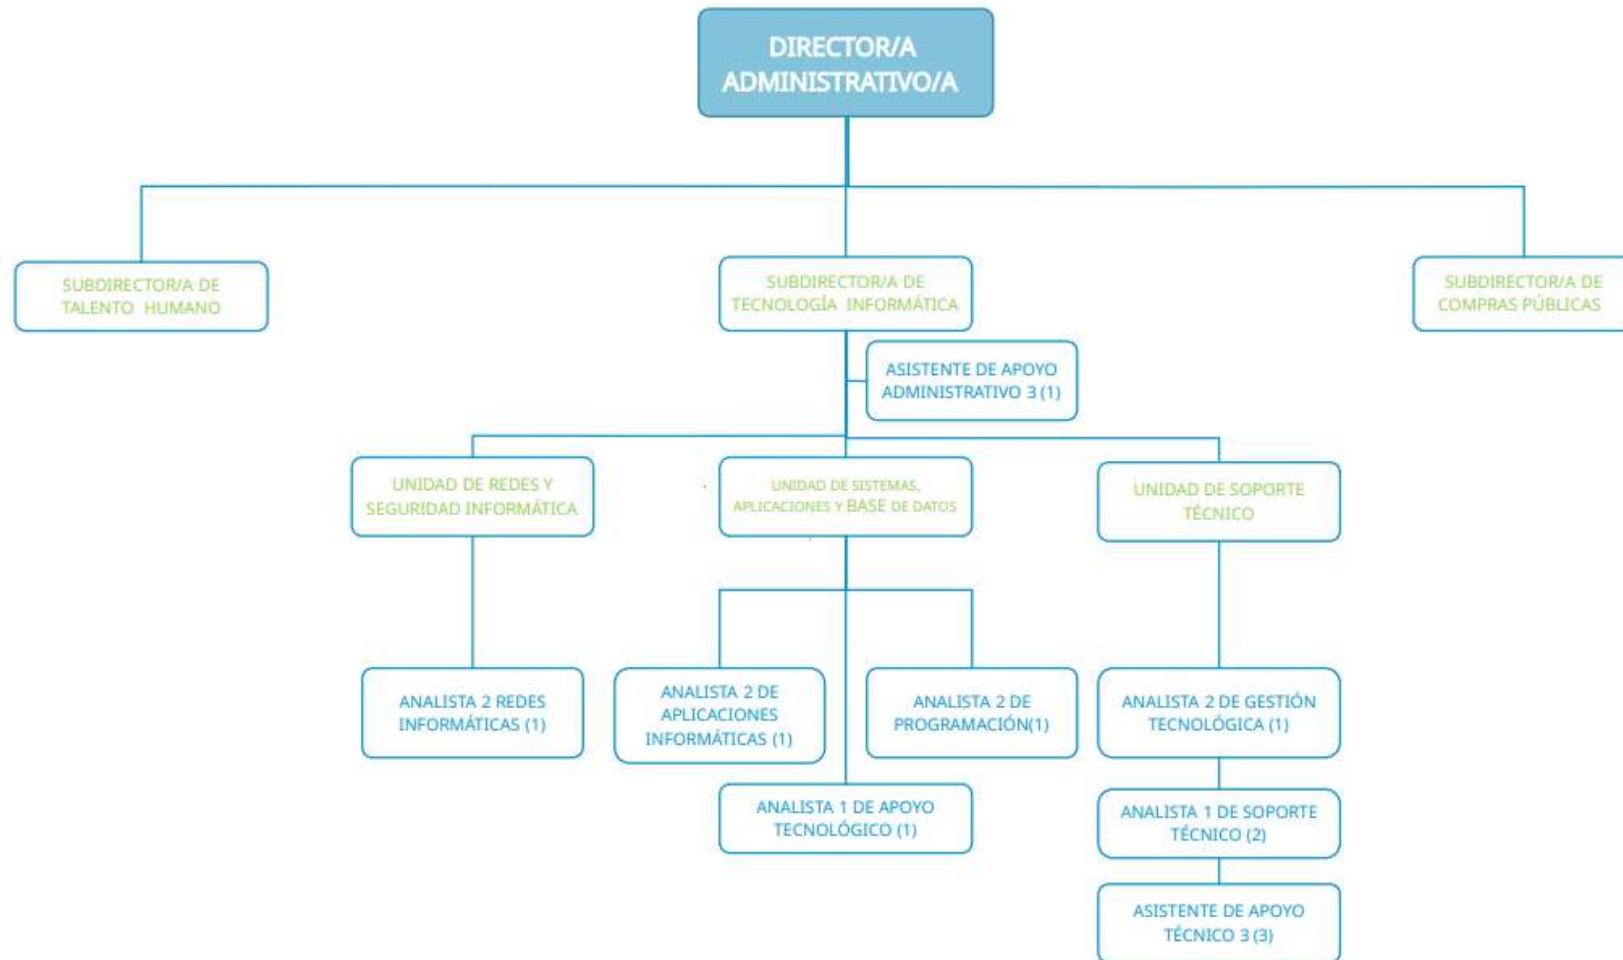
DIRECTOR/A ADMINISTRATIVO/A

SUBDIRECTOR/A DE TALENTO HUMANO

SUBDIRECTOR/A DE TECNOLOGÍA INFORMÁTICA

SUBDIRECTOR/A DE COMPRAS PÚBLICAS

ASISTENTE DE APOYO ADMINISTRATIVO 3 (1)

UNIDAD DE REDES Y SEGURIDAD INFORMÁTICA

UNIDAD DE SISTEMAS, APLICACIONES Y BASE DE DATOS

UNIDAD DE SOPORTE TÉCNICO

ANALISTA 2 REDES INFORMÁTICAS (1)

ANALISTA 2 DE APLICACIONES INFORMÁTICAS (1)

ANALISTA 2 DE PROGRAMACIÓN(1)

ANALISTA 2 DE GESTIÓN TECNOLÓGICA (1)

ANALISTA 1 DE APOYO TECNOLÓGICO (1)

ANALISTA 1 DE SOPORTE TÉCNICO (2)

ASISTENTE DE APOYO TÉCNICO 3 (3)